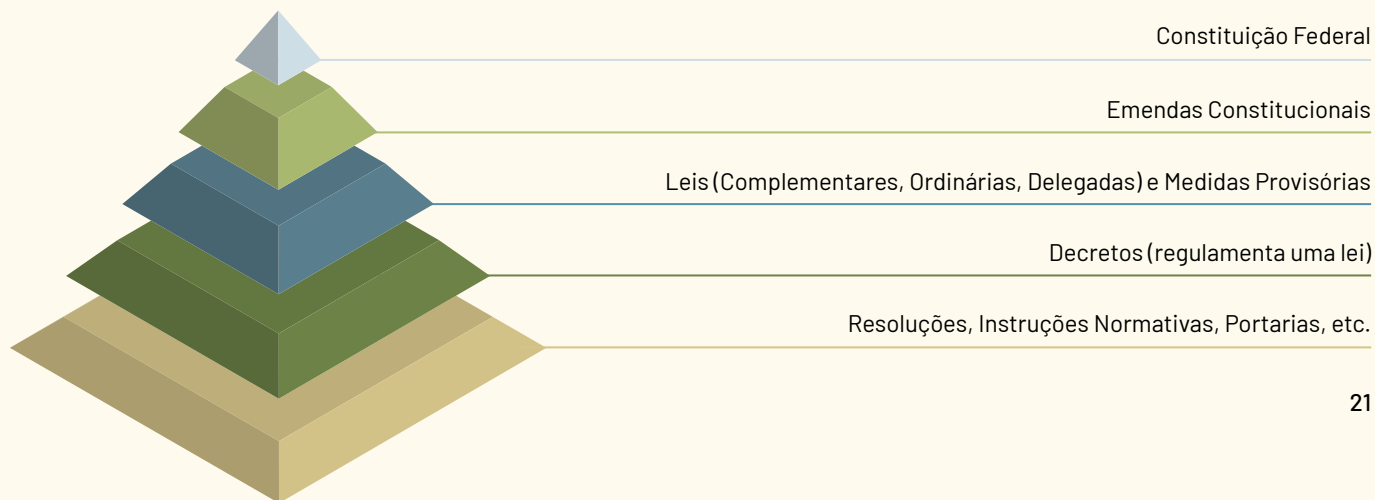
Constituição Federal

Emendas Constitucionais

Leis (Complementares, Ordinárias, Delegadas) e Medidas Provisórias

Decretos (regulamenta uma lei)

Resoluções, Instruções Normativas, Portarias, etc.

21